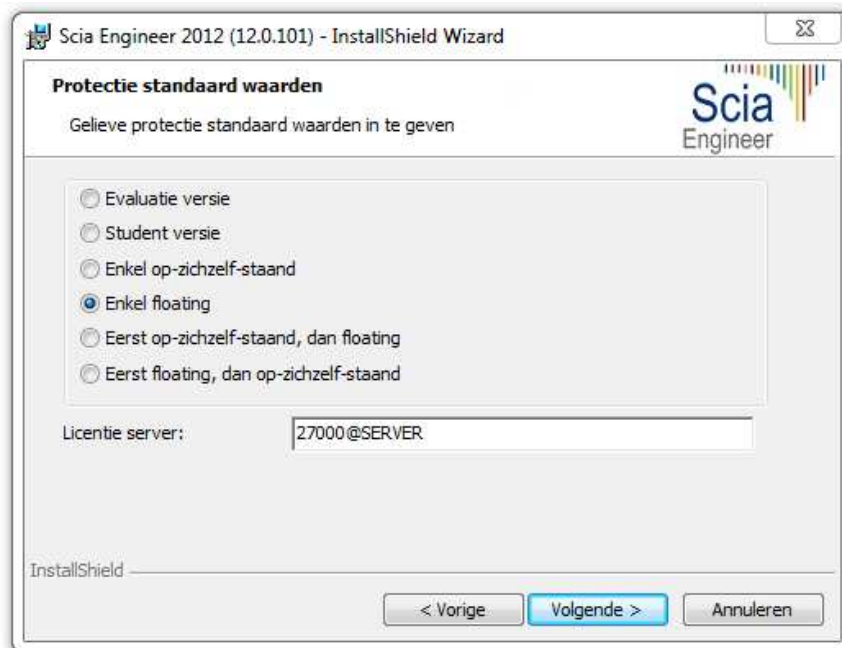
Scia Engineer 2012 (12.0.101) - InstallShield Wizard

Protectie standaard waarden

Gelieve protectie standaard waarden in te geven

Scia Engineer

Evaluatie versie
Student versie
Enkel op-zichzelf-staand
Enkel floating
Eerst op-zichzelf-staand, dan floating
Eerst floating, dan op-zichzelf-staand

Licentie server: 27000@SERVER

InstallShield

< Vorige
Volgende >
Annuleren